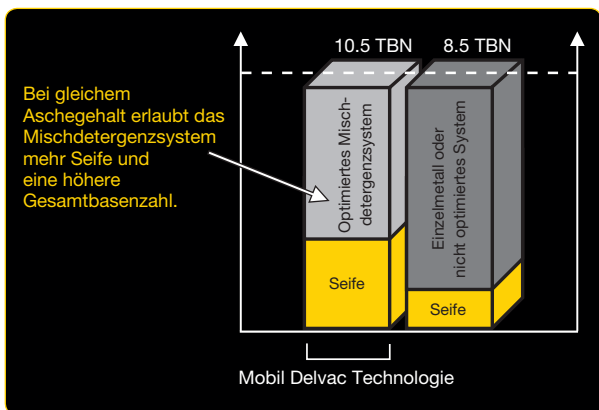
10.5 TBN
8.5 TBN

Bei gleichem Aschegehalt erlaubt das Mischdetergenzsystem mehr Seife und eine höhere Gesamtbasenzahl.

Optimiertes Mischdetergenzsystem

Einzelmetall oder nicht optimiertes System

Seife

Seife

Mobil Delvac Technologie